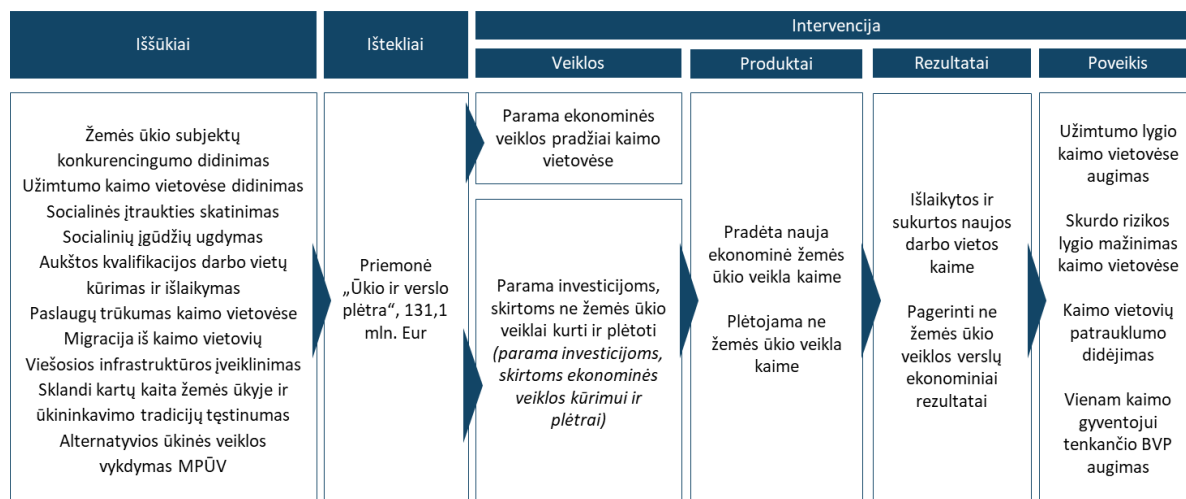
Iššūkiai

Ištekliai

Intervencija

Veiklos

Produktai

Rezultatai

Poveikis

Žemės ūkio subjektų konkurencingumo didinimas
Užimtumo kaimo vietovėse didinimas
Socialinės įtraukties skatinimas
Socialinių įgūdžių ugdymas
Aukštos kvalifikacijos darbo vietų kūrimas ir išlaikymas
Paslaugų trūkumas kaimo vietovėse
Migracija iš kaimo vietovių
Viešosios infrastruktūros įveiklinimas
Sklandi kartų kaita žemės ūkyje ir ūkininkavimo tradicijų tęstinumas
Alternatyvios ūkinės veiklos vykdymas MPŪV

Priemonė „Ūkio ir verslo plėtra", 131,1 mln. Eur

Parama ekonominės veiklos pradžiai kaimo vietovėse

Parama investicijoms, skirtoms ne žemės ūkio veiklai kurti ir plėtoti *(parama investicijoms, skirtoms ekonominės veiklos kūrimui ir plėtrai)*

Pradėta nauja ekonominė žemės ūkio veikla kaime

Plėtojama ne žemės ūkio veikla kaime

Išlaikytos ir sukurtos naujos darbo vietos kaime

Pagerinti ne žemės ūkio veiklos verslų ekonominiai rezultatai

Užimtumo lygio kaimo vietovėse augimas

Skurdo rizikos lygio mažinimas kaimo vietovėse

Kaimo vietovių patrauklumo didėjimas

Vienam kaimo gyventojui tenkančio BVP augimas